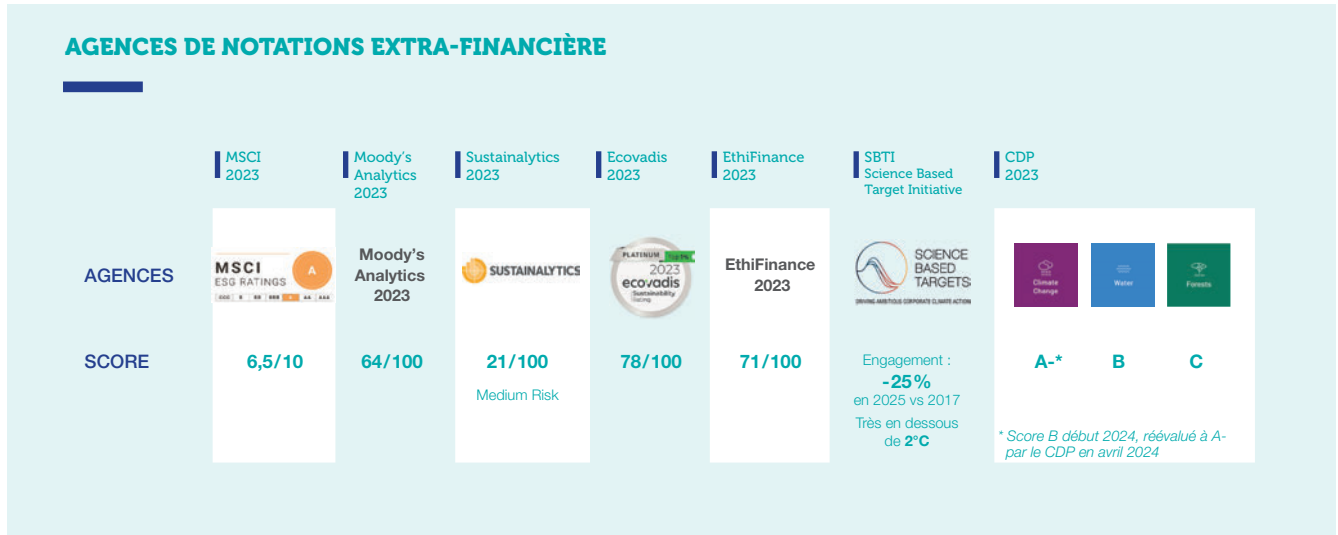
AGENCES DE NOTATIONS EXTRA-FINANCIÈRE

| | MSCI 2023 | Moody's Analytics 2023 | Sustainalytics 2023 | Ecovadis 2023 | EthiFinance 2023 | SBTI Science Based Target Initiative | CDP 2023 |
|---|---|---|---|---|---|---|---|
| AGENCES | MSCI ESG RATINGS A CCC B BB BBB A AA AAA | Moody's Analytics 2023 | SUSTAINALYTICS | PLATINUM Top 1% 2023 ecovadis Sustainability Rating | EthiFinance 2023 | SCIENCE BASED TARGETS DRIVING AMBITIOUS CORPORATE CLIMATE ACTION | Climate Change / Water / Forests |
| SCORE | 6,5/10 | 64/100 | 21/100 Medium Risk | 78/100 | 71/100 | Engagement : -25% en 2025 vs 2017 Très en dessous de 2°C | A-* / B / C |

* Score B début 2024, réévalué à A- par le CDP en avril 2024